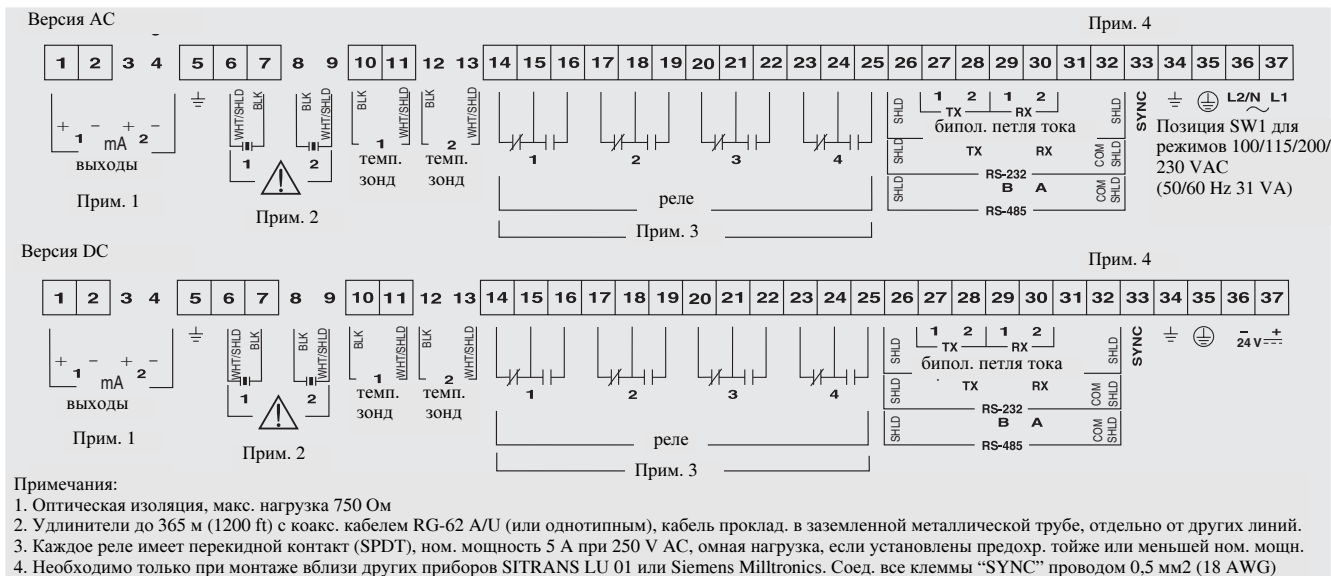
Версия AC

Прим. 4

| 1 | 2 | 3 | 4 | 5 | 6 | 7 | 8 | 9 | 10 | 11 | 12 | 13 | 14 | 15 | 16 | 17 | 18 | 19 | 20 | 21 | 22 | 23 | 24 | 25 | 26 | 27 | 28 | 29 | 30 | 31 | 32 | 33 | 34 | 35 | 36 | 37 |
|---|---|---|---|---|---|---|---|---|---|---|---|---|---|---|---|---|---|---|---|---|---|---|---|---|---|---|---|---|---|---|---|---|---|---|---|---|

+ 1 − + 2 − mA выходы

Прим. 1

WHT/SHLD BLK BLK WHT/SHLD 1 2

Прим. 2

BLK WHT/SHLD 1 темп. зонд

BLK WHT/SHLD 2 темп. зонд

1 2 3 4 реле

Прим. 3

SHLD 1 2 TX 1 2 RX SHLD биполь. петля тока

SHLD TX RX COM SHLD RS-232

SHLD B A COM SHLD RS-485

SYNC

L2/N L1

Позиция SW1 для режимов 100/115/200/230 VAC (50/60 Hz 31 VA)

Версия DC

Прим. 4

| 1 | 2 | 3 | 4 | 5 | 6 | 7 | 8 | 9 | 10 | 11 | 12 | 13 | 14 | 15 | 16 | 17 | 18 | 19 | 20 | 21 | 22 | 23 | 24 | 25 | 26 | 27 | 28 | 29 | 30 | 31 | 32 | 33 | 34 | 35 | 36 | 37 |
|---|---|---|---|---|---|---|---|---|---|---|---|---|---|---|---|---|---|---|---|---|---|---|---|---|---|---|---|---|---|---|---|---|---|---|---|---|

+ 1 − + 2 − mA выходы

Прим. 1

WHT/SHLD BLK BLK WHT/SHLD 1 2

Прим. 2

BLK WHT/SHLD 1 темп. зонд

BLK WHT/SHLD 2 темп. зонд

1 2 3 4 реле

Прим. 3

SHLD 1 2 TX 1 2 RX SHLD бипол. петля тока

SHLD TX RX COM SHLD RS-232

SHLD B A COM SHLD RS-485

SYNC

− + 24 V

Примечания:
1. Оптическая изоляция, макс. нагрузка 750 Ом
2. Удлинители до 365 м (1200 ft) с коакс. кабелем RG-62 A/U (или однотипным), кабель проклад. в заземленной металлической трубе, отдельно от других линий.
3. Каждое реле имеет перекидной контакт (SPDT), ном. мощность 5 A при 250 V AC, омная нагрузка, если установлены предохр. тойже или меньшей ном. мощн.
4. Необходимо только при монтаже вблизи других приборов SITRANS LU 01 или Siemens Milltronics. Соед. все клеммы “SYNC” проводом 0,5 мм2 (18 AWG)